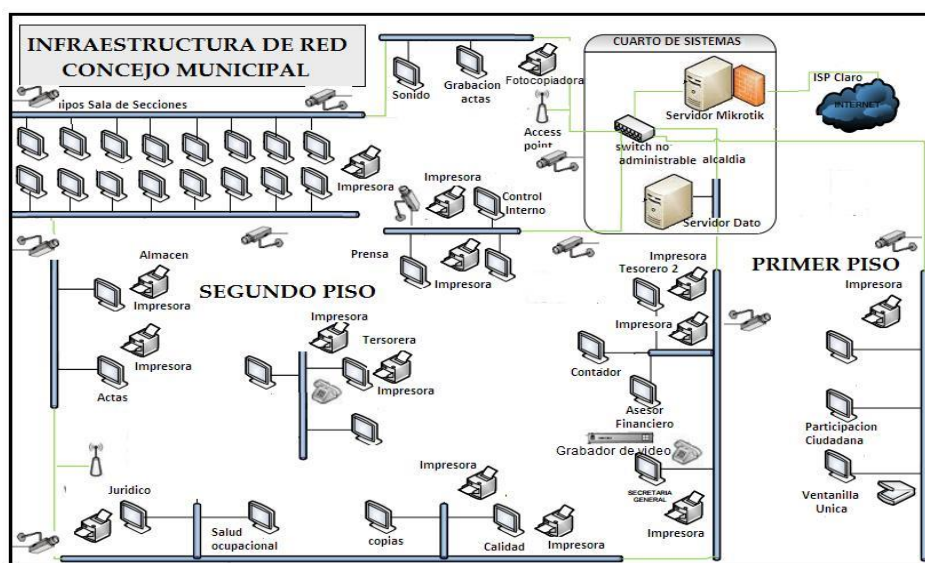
INFRAESTRUCTURA DE RED
CONCEJO MUNICIPAL

uipos Sala de Secciones

Sonido

Grabacion actas

Fotocopiadora

CUARTO DE SISTEMAS

Servidor Mikrotik

ISP Claro

INTERNET

Access point

switch no administrable

alcaldia

Servidor Dato

Impresora

Impresora

Control Interno

Prensa

Impresora

Almacen

Impresora

SEGUNDO PISO

Impresora

Actas

Impresora

Tersorera

Impresora

Impresora

Tesorero 2

Impresora

Contador

Asesor Financiero

Grabador de video

PRIMER PISO

Impresora

Participacion Ciudadana

Ventanilla Unica

Juridico

Salud ocupacional

copias

Impresora

Calidad

Impresora

SECRETARIA GENERAL

Impresora